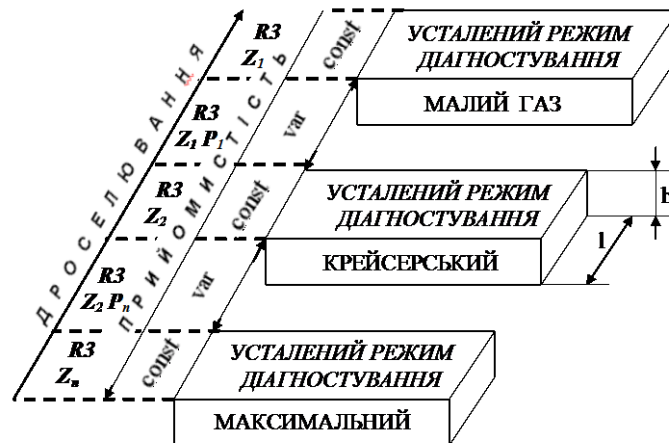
ДРОСЕЛЮВАННЯ

ПРИЙОМИСТІСТЬ

R3
$Z_1$

const

УСТАЛЕНИЙ РЕЖИМ ДІАГНОСТУВАННЯ

МАЛИЙ ГАЗ

R3
$Z_1$ $P_1$

var

R3
$Z_2$

const

УСТАЛЕНИЙ РЕЖИМ ДІАГНОСТУВАННЯ

h

КРЕЙСЕРСЬКИЙ

l

R3
$Z_2$ $P_n$

var

R3
$Z_в$

const

УСТАЛЕНИЙ РЕЖИМ ДІАГНОСТУВАННЯ

МАКСИМАЛЬНИЙ